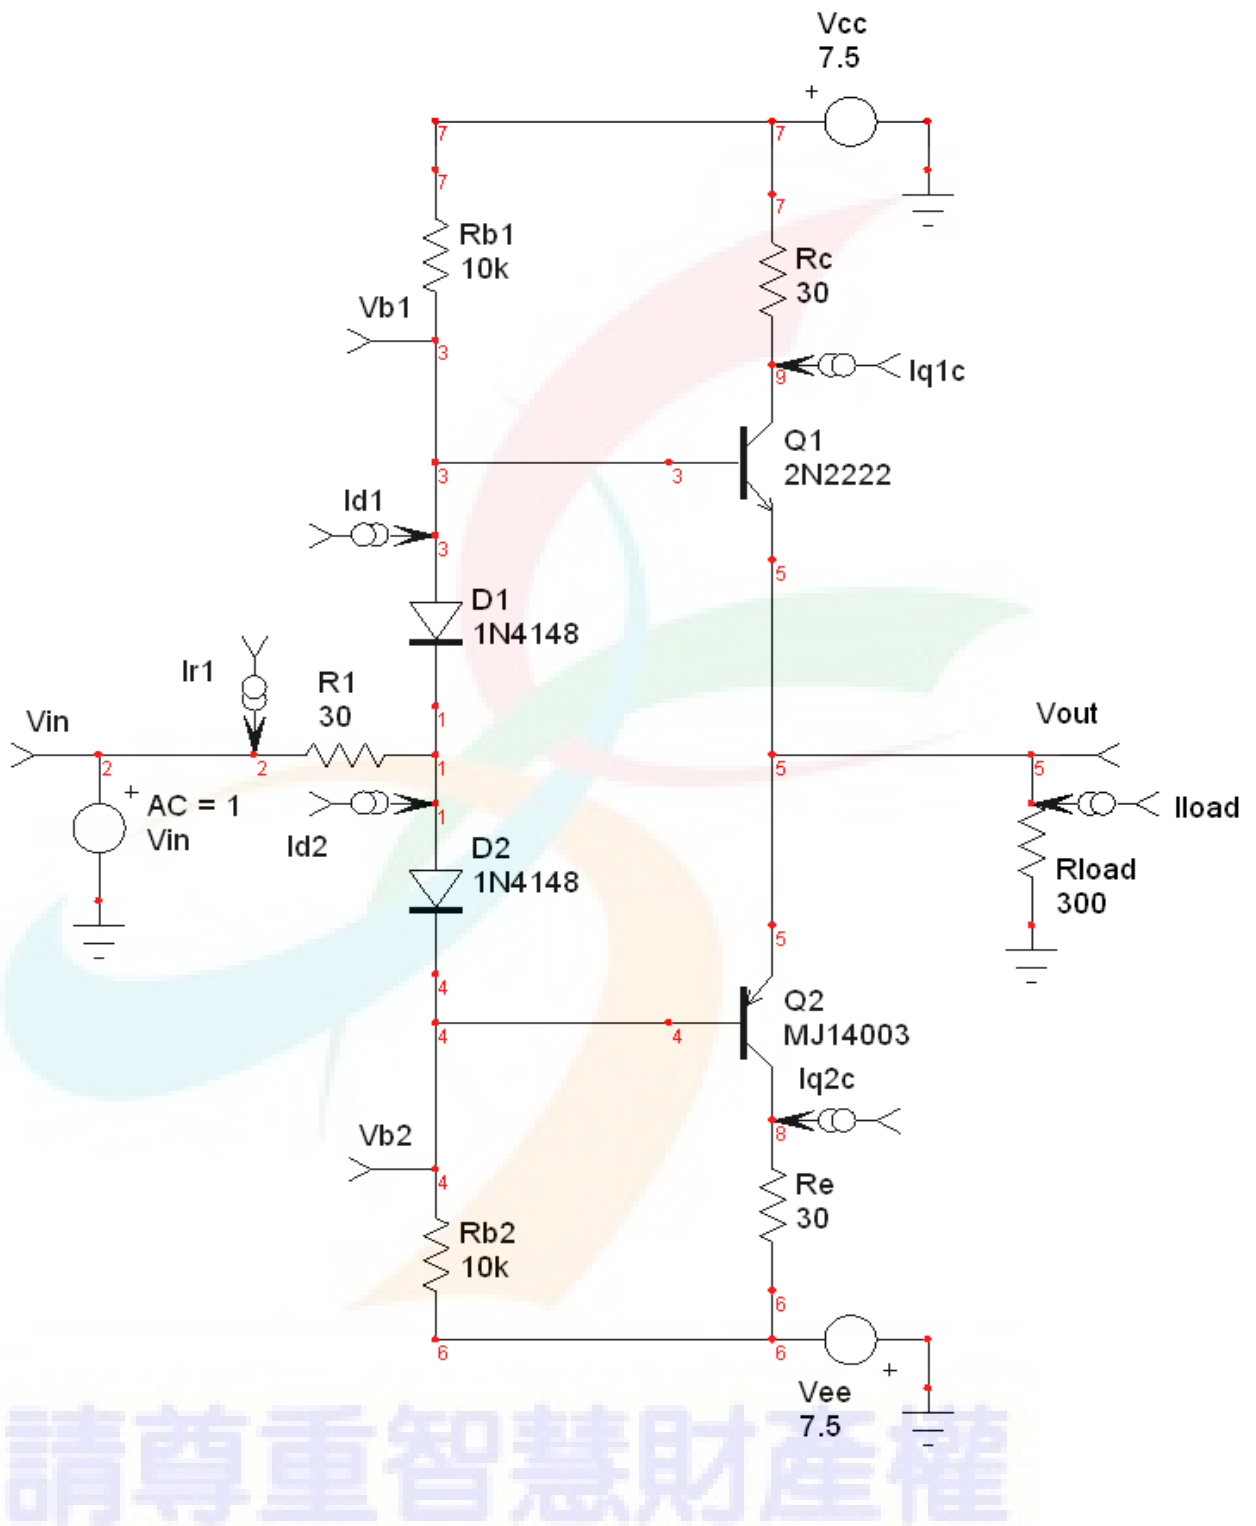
Vcc
7.5
+
7
7
7
7
Rb1
10k
Rc
30
Vb1
3
9
Iq1c
3
3
Q1
2N2222
Id1
3
5
D1
1N4148
Ir1
R1
30
1
Vin
Vout
2
2
1
5
5
+
AC = 1
Vin
1
Iload
Id2
D2
1N4148
Rload
300
5
4
Q2
MJ14003
4
4
Iq2c
Vb2
8
4
Re
30
Rb2
10k
6
6
6
+
Vee
7.5
請尊重智慧財產權